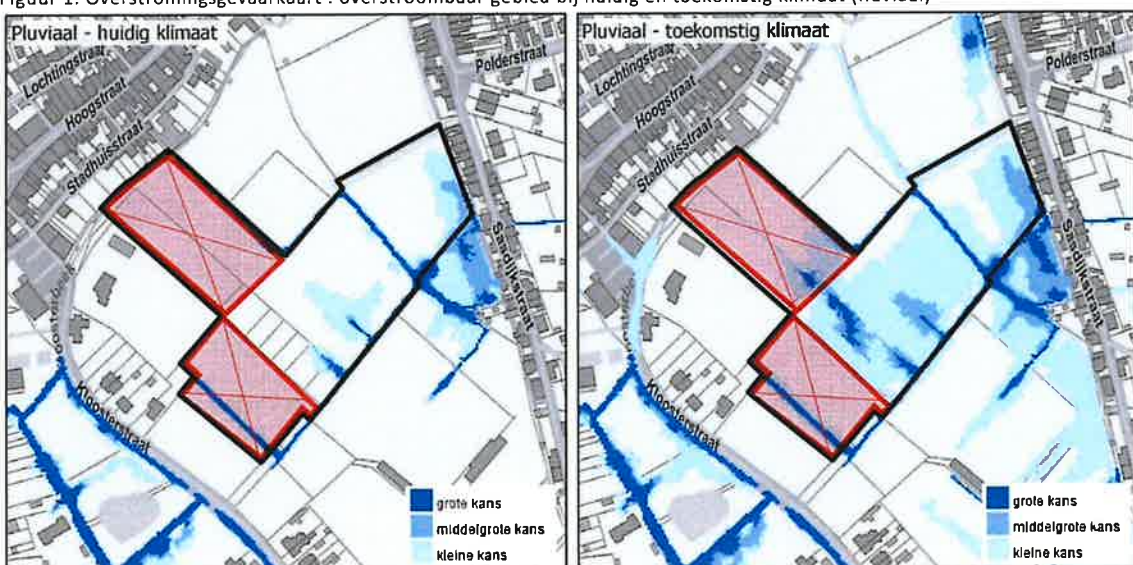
Figuur 1: Overstromingsgevaarkaart : overstroombaar gebied bij huidig en toekomstig klimaat (fluviaal)

Pluviaal - huidig klimaat

Lochtingstraat
Hoogstraat
Stadhuisstraat
Boerstraat
Kloosterstraat

grote kans
middelgrote kans
kleine kans

Pluviaal - toekomstig klimaat

Lochtingstraat
Hoogstraat
Stadhuisstraat
Polderstraat
Sandijkstraat
Kloosterstraat

grote kans
middelgrote kans
kleine kans